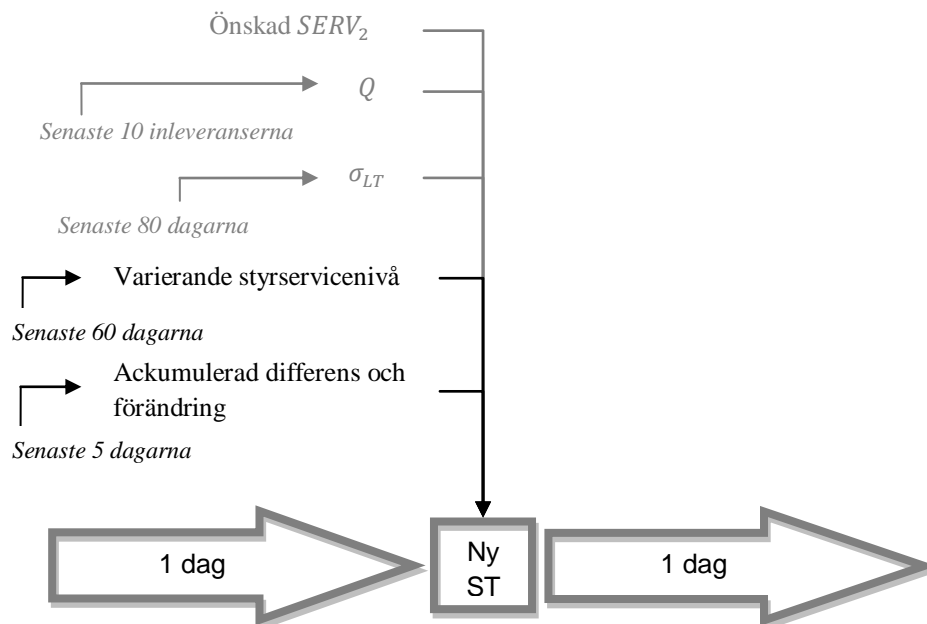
Önskad $SERV_2$

$Q$

Senaste 10 inleveranserna

$\sigma_{LT}$

Senaste 80 dagarna

Varierande styrservicenivå

Senaste 60 dagarna

Ackumulerad differens och förändring

Senaste 5 dagarna

1 dag

Ny ST

1 dag